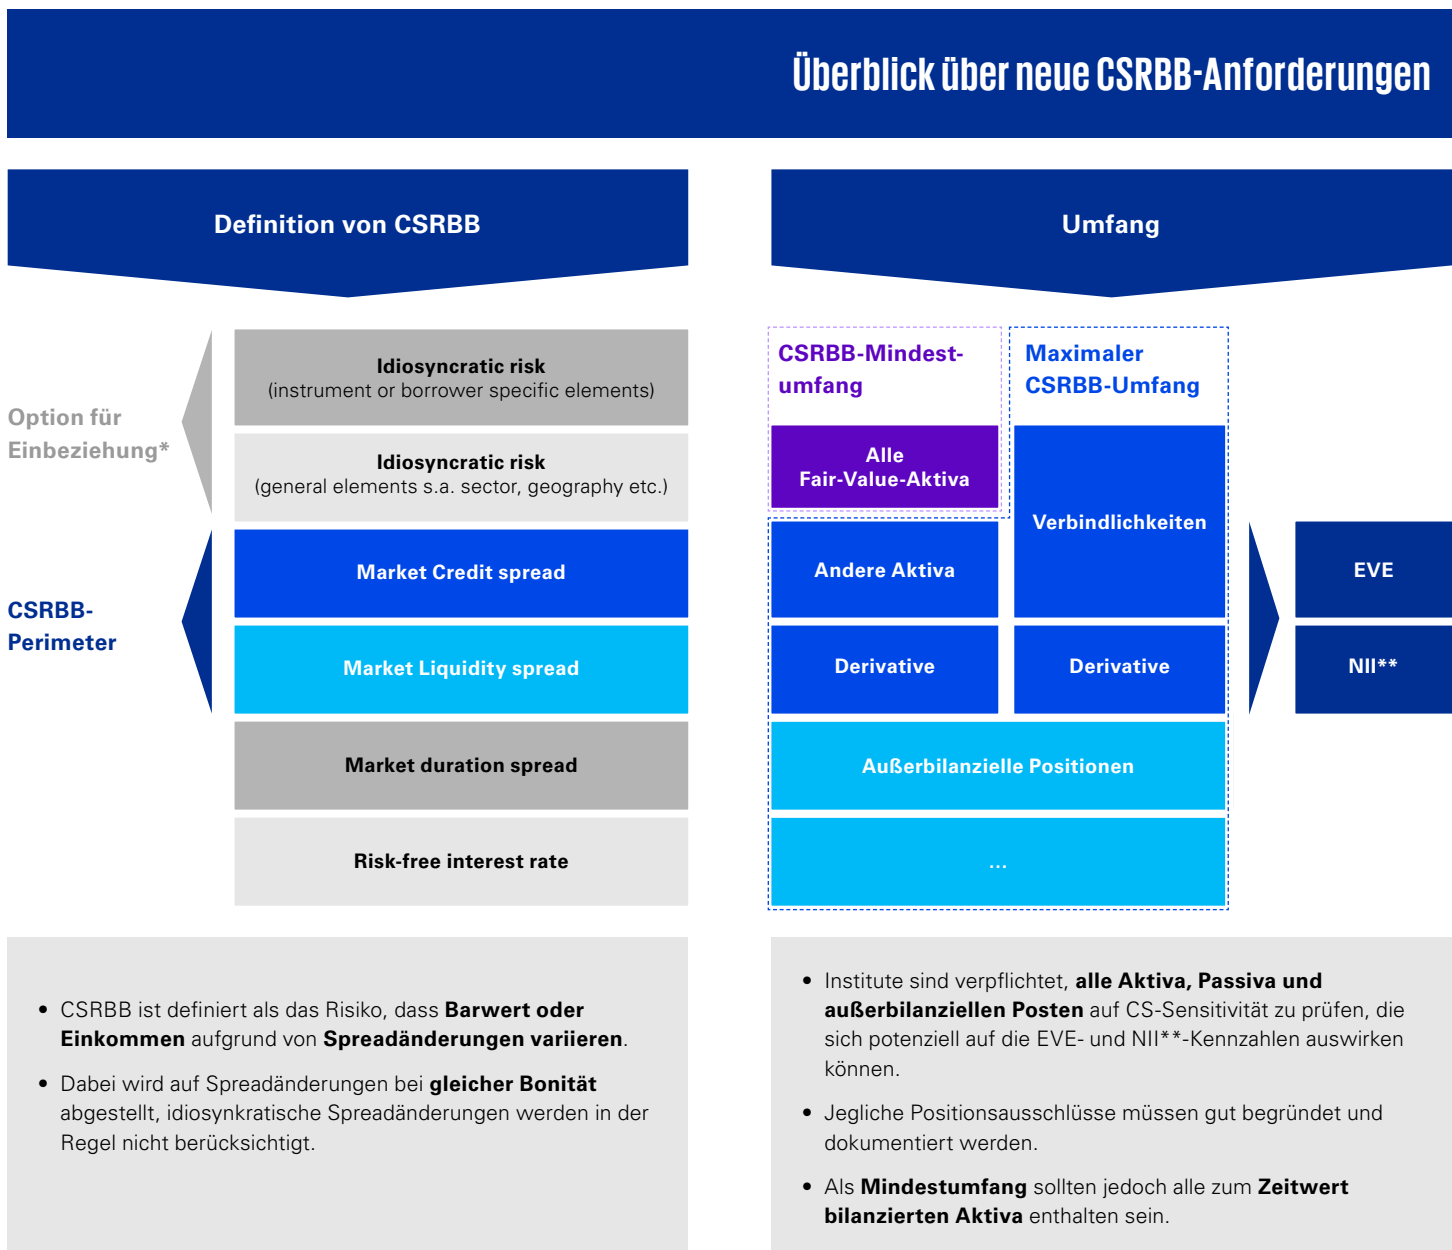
Überblick über neue CSRBB-Anforderungen

Definition von CSRBB

Umfang

Option für Einbeziehung*

CSRBB-Perimeter

**Idiosyncratic risk**
(instrument or borrower specific elements)

**Idiosyncratic risk**
(general elements s.a. sector, geography etc.)

Market Credit spread

Market Liquidity spread

Market duration spread

Risk-free interest rate

CSRBB-Mindestumfang

Maximaler CSRBB-Umfang

Alle Fair-Value-Aktiva

Verbindlichkeiten

Andere Aktiva

Derivative

Derivative

Außerbilanzielle Positionen

...

EVE

NII**

- CSRBB ist definiert als das Risiko, dass **Barwert oder Einkommen** aufgrund von **Spreadänderungen variieren**.
- Dabei wird auf Spreadänderungen bei **gleicher Bonität** abgestellt, idiosynkratische Spreadänderungen werden in der Regel nicht berücksichtigt.

- Institute sind verpflichtet, **alle Aktiva, Passiva und außerbilanziellen Posten** auf CS-Sensitivität zu prüfen, die sich potenziell auf die EVE- und NII**-Kennzahlen auswirken können.
- Jegliche Positionsausschlüsse müssen gut begründet und dokumentiert werden.
- Als **Mindestumfang** sollten jedoch alle zum **Zeitwert bilanzierten Aktiva** enthalten sein.